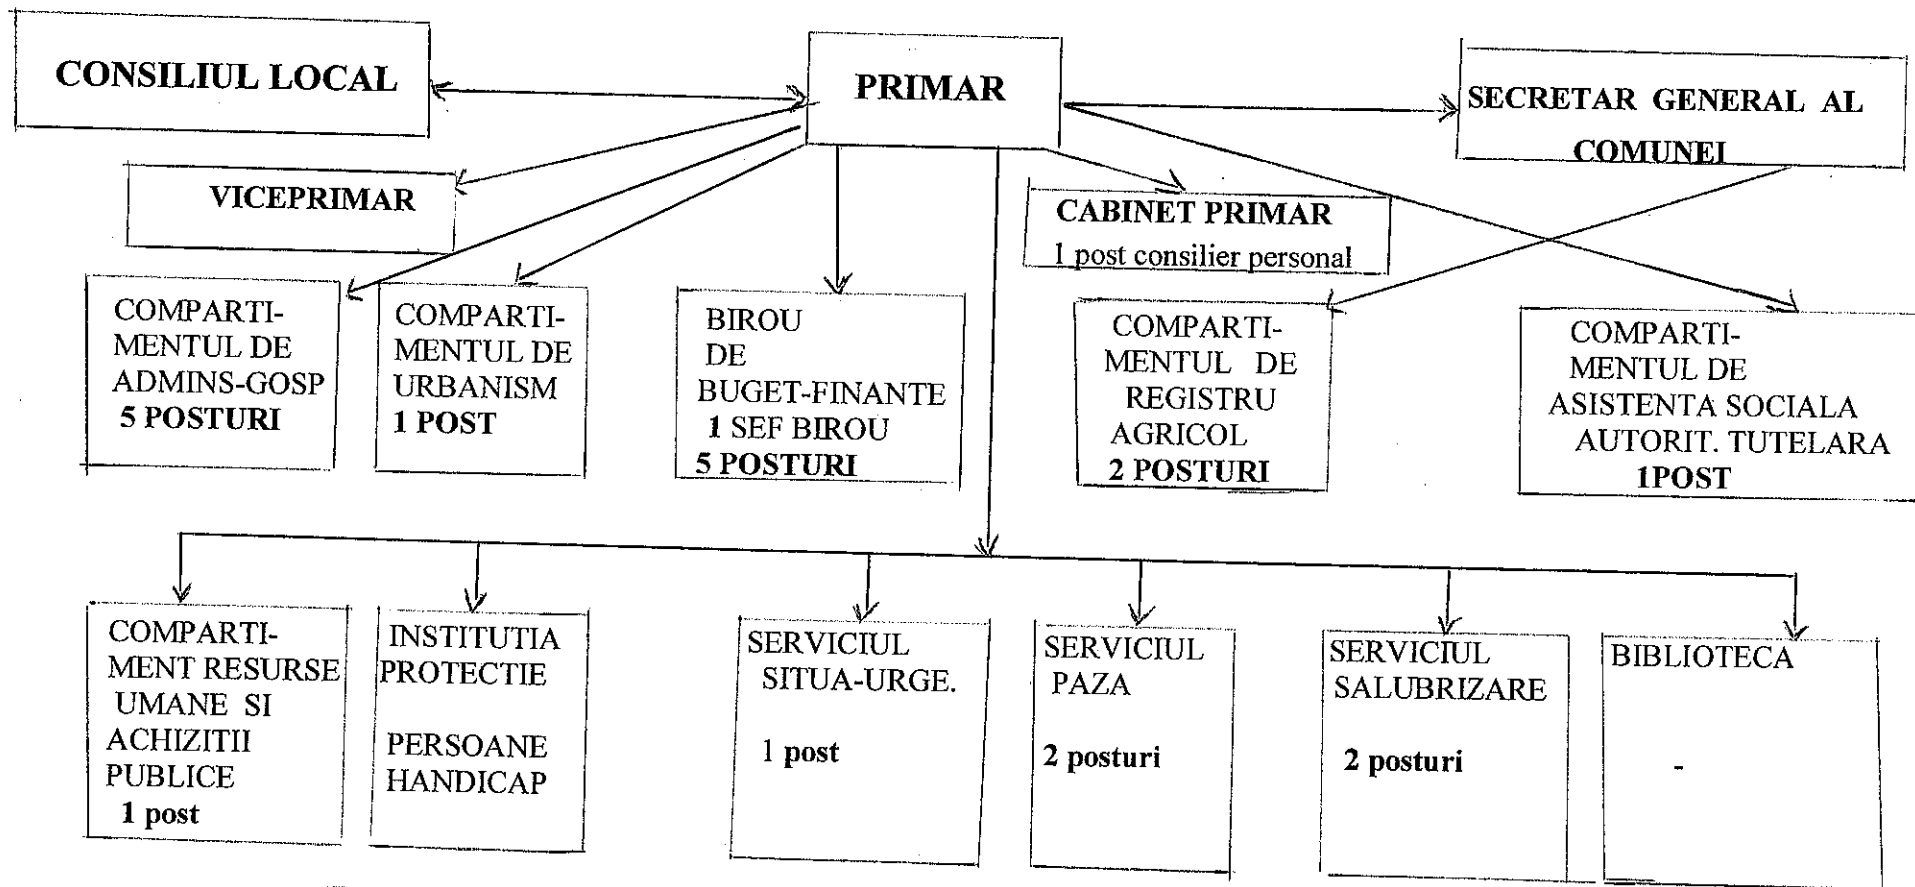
CONSILIUL LOCAL

PRIMAR

SECRETAR GENERAL AL COMUNEI

VICEPRIMAR

CABINET PRIMAR
1 post consilier personal

COMPARTIMENTUL DE ADMINS-GOSP
5 POSTURI

COMPARTIMENTUL DE URBANISM
1 POST

BIROU DE BUGET-FINANTE
1 SEF BIROU
5 POSTURI

COMPARTIMENTUL DE REGISTRU AGRICOL
2 POSTURI

COMPARTIMENTUL DE ASISTENTA SOCIALA AUTORIT. TUTELARA
1POST

COMPARTIMENT RESURSE UMANE SI ACHIZITII PUBLICE
1 post

INSTITUTIA PROTECTIE

PERSOANE HANDICAP

SERVICIUL SITUA-URGE.

1 post

SERVICIUL PAZA

2 posturi

SERVICIUL SALUBRIZARE

2 posturi

BIBLIOTECA

-